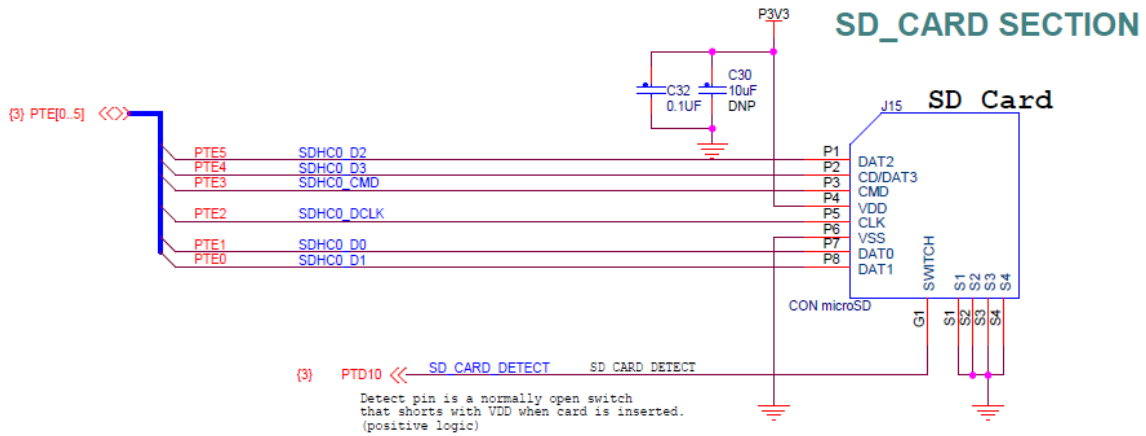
SD_CARD SECTION

P3V3

C30
10uF
DNP

C32
0.1UF

SD Card

J15

{3} PTE[0..5]

PTE5 SDHC0_D2 P1 DAT2
PTE4 SDHC0_D3 P2 CD/DAT3
PTE3 SDHC0_CMD P3 CMD
P4 VDD
PTE2 SDHC0_DCLK P5 CLK
P6 VSS
PTE1 SDHC0_D0 P7 DAT0
PTE0 SDHC0_D1 P8 DAT1

SWITCH
S1 S2 S3 S4

CON microSD

G1 S1 S2 S3 S4

{3} PTD10 SD_CARD_DETECT SD CARD DETECT

Detect pin is a normally open switch that shorts with VDD when card is inserted. (positive logic)